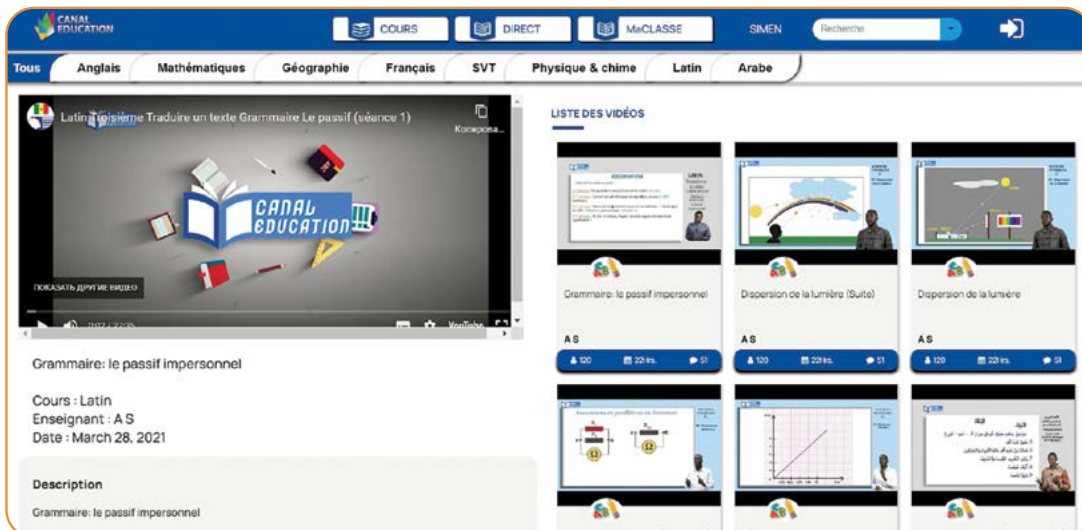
CANAL EDUCATION

COURS DIRECT MaCLASSE SIMEN Recherche

Tous Anglais Mathématiques Géographie Français SVT Physique & chime Latin Arabe

Latin Troisième Traduire un texte Grammaire Le passif (séance 1)

Копирова...

CANAL EDUCATION

ПОКАЗАТЬ ДРУГИЕ ВИДЕО

YouTube

Grammaire: le passif impersonnel

Cours : Latin
Enseignant : A S
Date : March 28, 2021

Description

Grammaire: le passif impersonnel

LISTE DES VIDÉOS

Grammaire: le passif impersonnel

A S

120 221 hrs. 51

Dispersion de la lumière (Suite)

A S

120 221 hrs. 51

Dispersion de la lumière

A S

120 221 hrs. 51